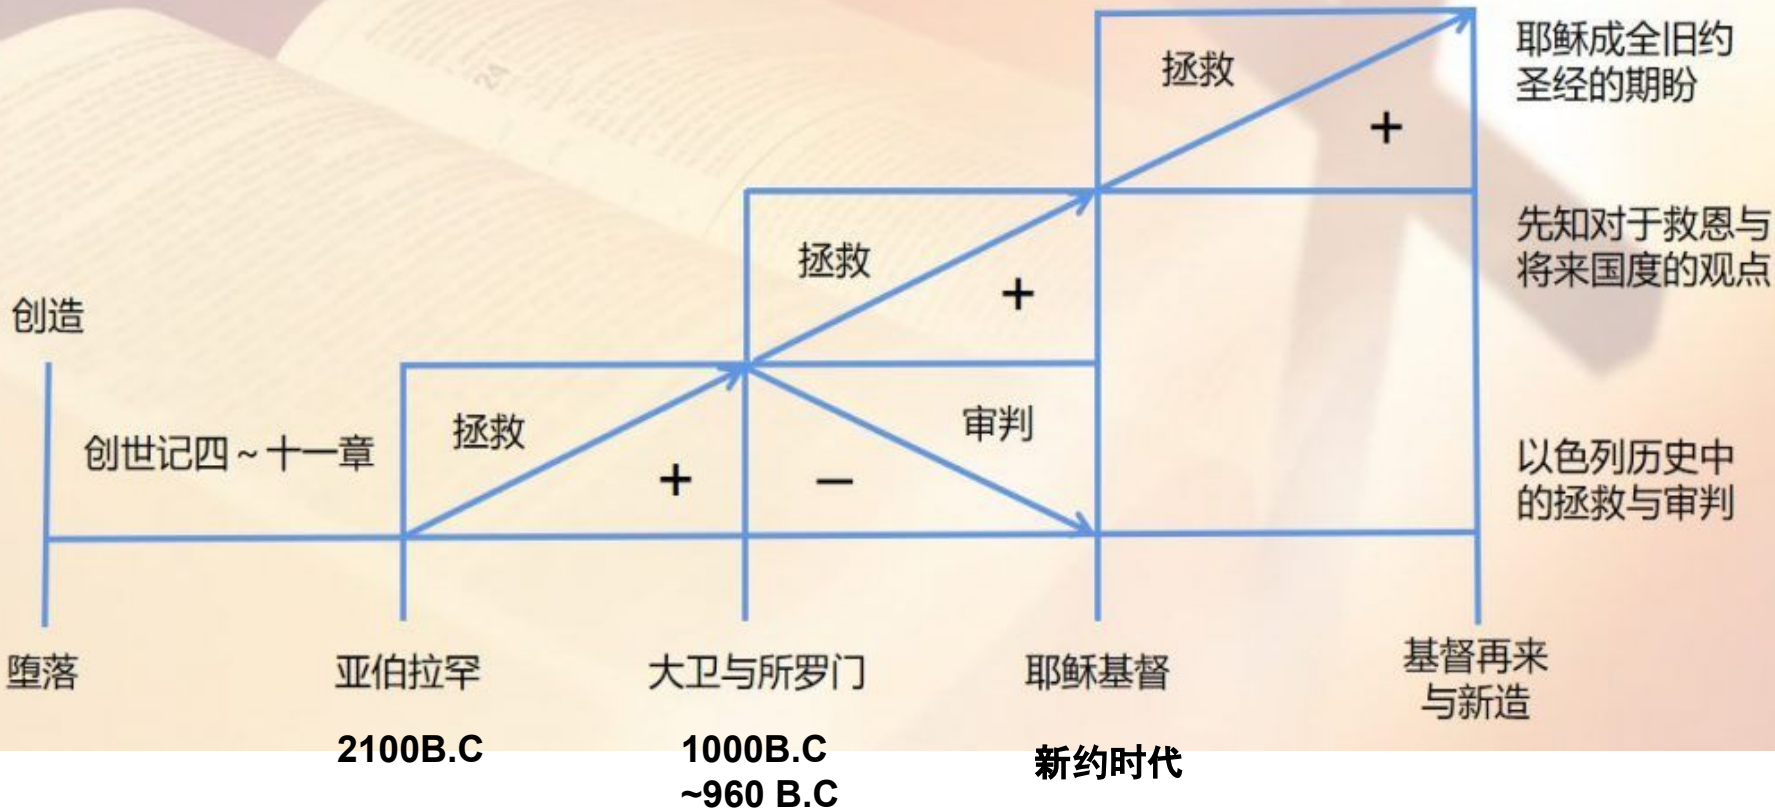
耶稣成全旧约圣经的期盼

拯救

+

先知对于救恩与将来国度的观点

拯救

+

创造

审判

拯救

以色列历史中的拯救与审判

创世记四~十一章

+

−

堕落

亚伯拉罕

大卫与所罗门

耶稣基督

基督再来与新造

2100B.C

1000B.C ~960 B.C

新约时代